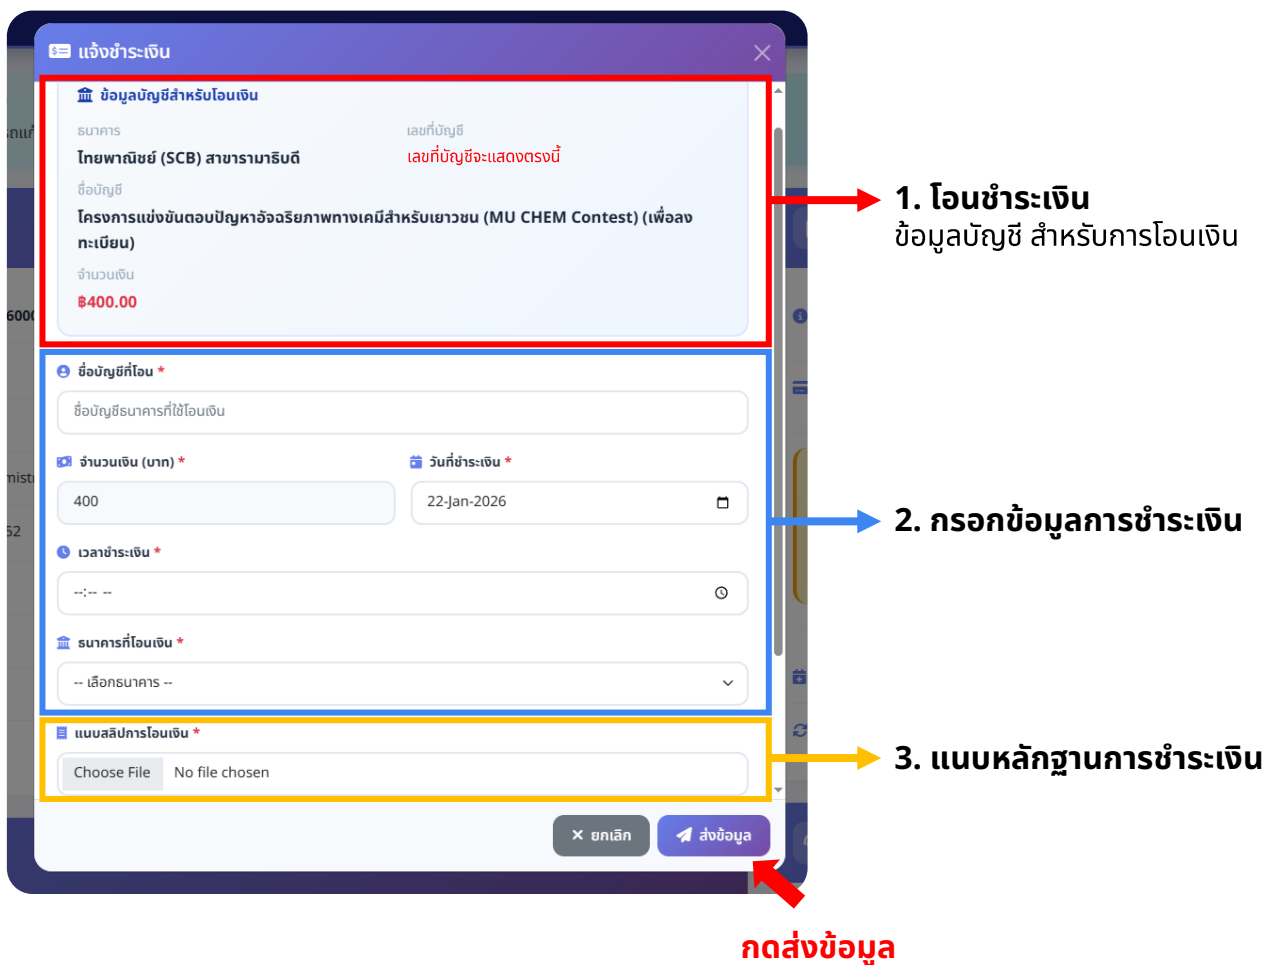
แจ้งชำระเงิน

ข้อมูลบัญชีสำหรับโอนเงิน

ธนาคาร
ไทยพาณิชย์ (SCB) สาขารามาธิบดี

เลขที่บัญชี
เลขที่บัญชีจะแสดงตรงนี้

ชื่อบัญชี
โครงการแข่งขันตอบปัญหาอัจฉริยภาพทางเคมีสำหรับเยาวชน (MU CHEM Contest) (เพื่อลงทะเบียน)

จำนวนเงิน
฿400.00

ชื่อบัญชีที่โอน *
ชื่อบัญชีธนาคารที่ใช้โอนเงิน

จำนวนเงิน (บาท) *
400

วันที่ชำระเงิน *
22-Jan-2026

เวลาชำระเงิน *
--:-- --

ธนาคารที่โอนเงิน *
-- เลือกธนาคาร --

แนบสลิปการโอนเงิน *
Choose File No file chosen

ยกเลิก
ส่งข้อมูล

1. โอนชำระเงิน
ข้อมูลบัญชี สำหรับการโอนเงิน

2. กรอกข้อมูลการชำระเงิน

3. แนบหลักฐานการชำระเงิน

กดส่งข้อมูล